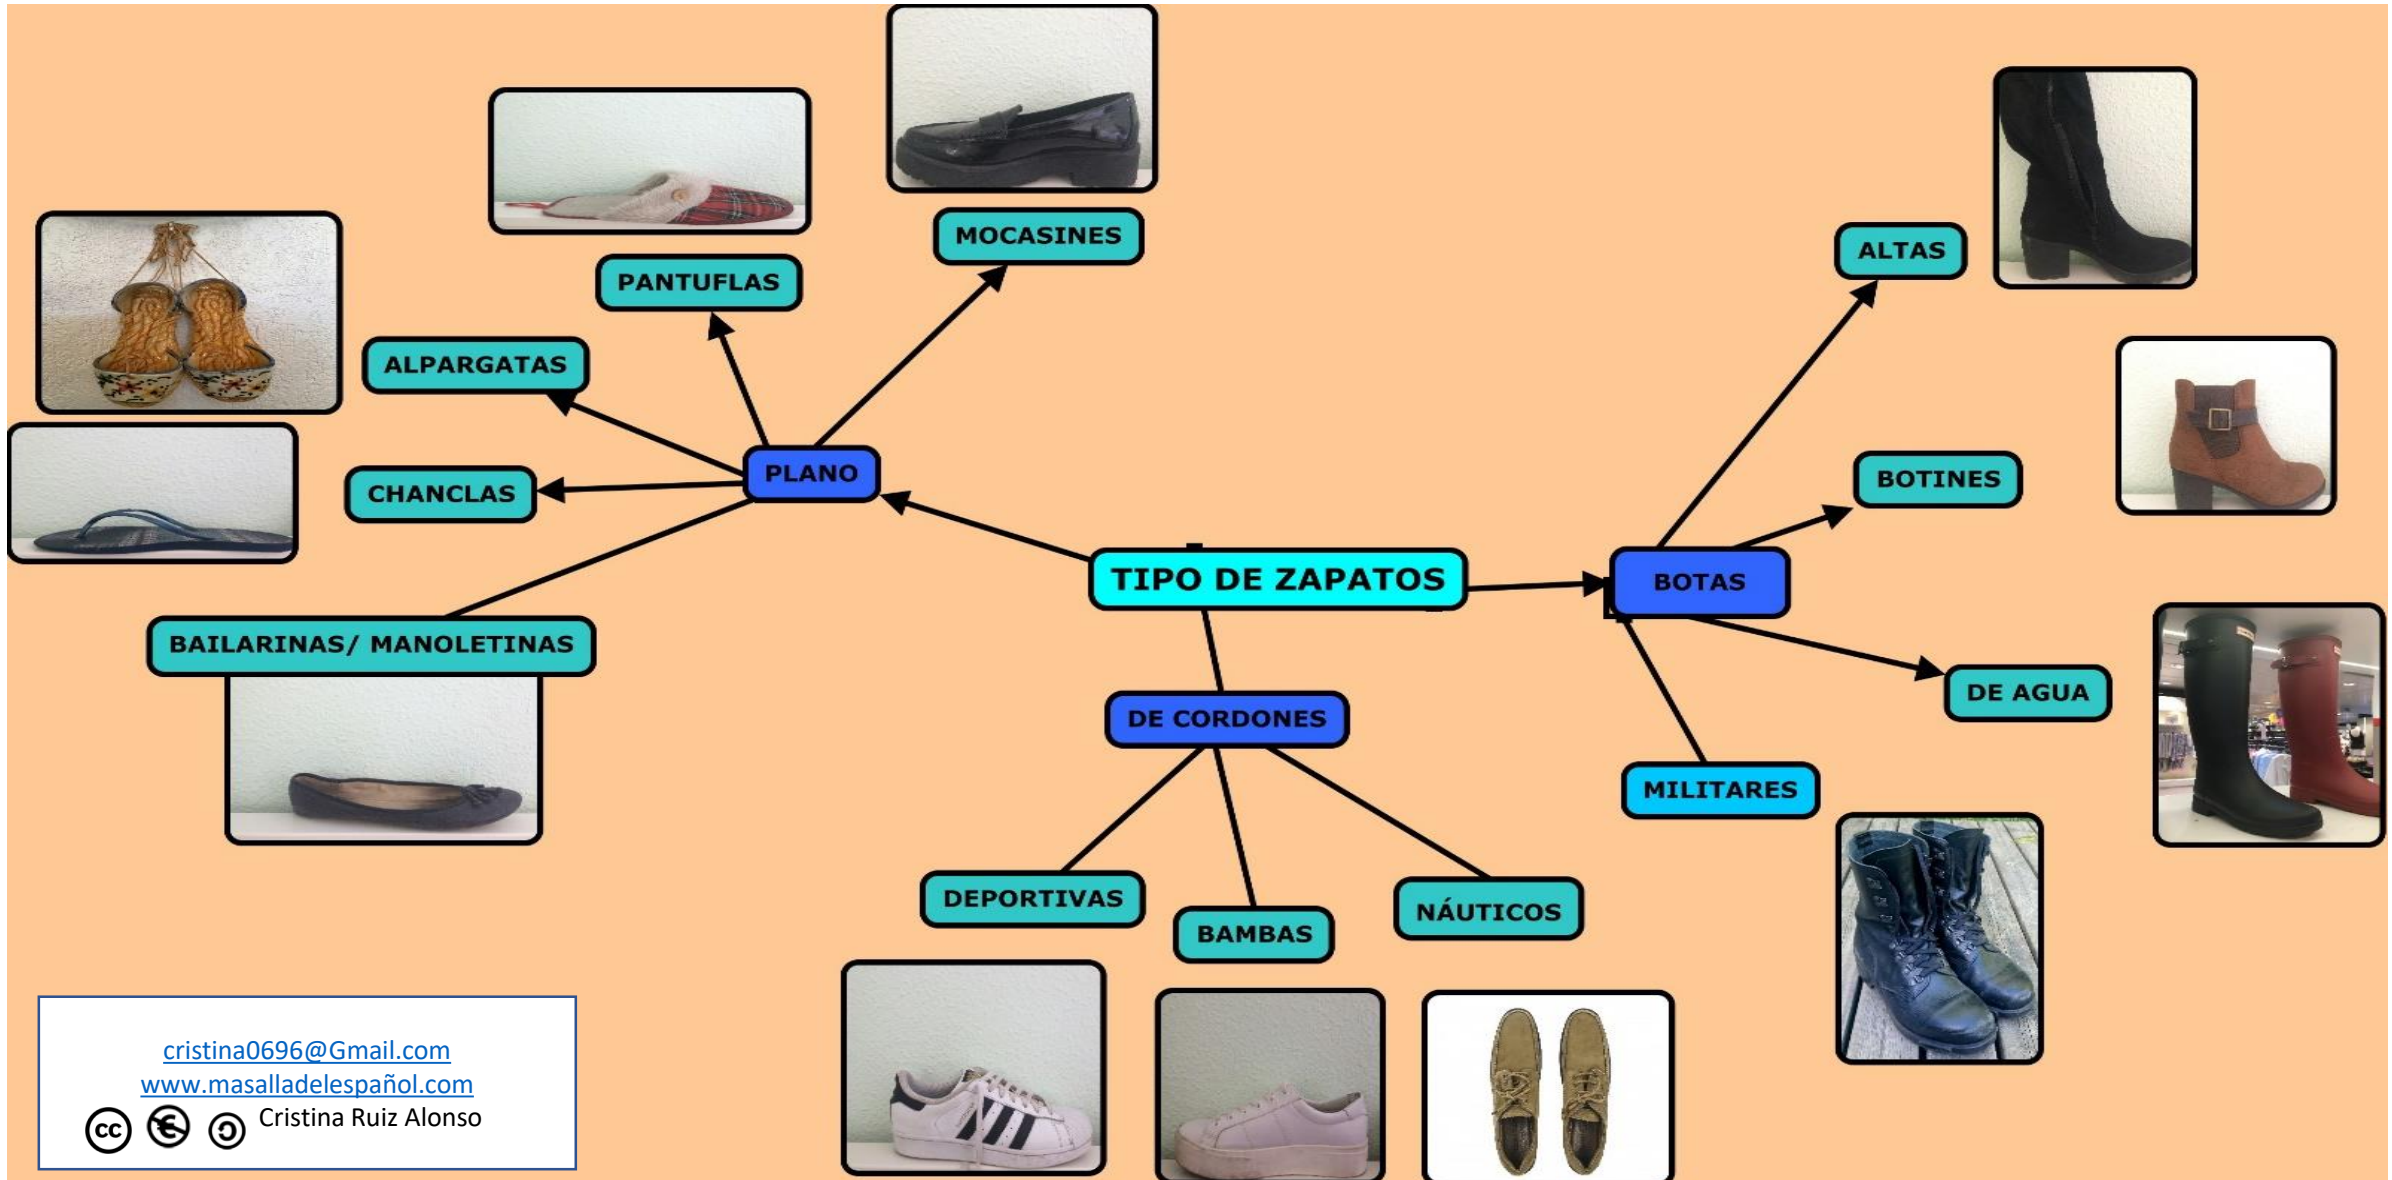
TIPO DE ZAPATOS

PLANO

MOCASINES

PANTUFLAS

ALPARGATAS

CHANCLAS

BAILARINAS/ MANOLETINAS

BOTAS

ALTAS

BOTINES

DE AGUA

MILITARES

DE CORDONES

DEPORTIVAS

BAMBAS

NÁUTICOS

cristina0696@Gmail.com
www.masalladelespañol.com
Cristina Ruiz Alonso